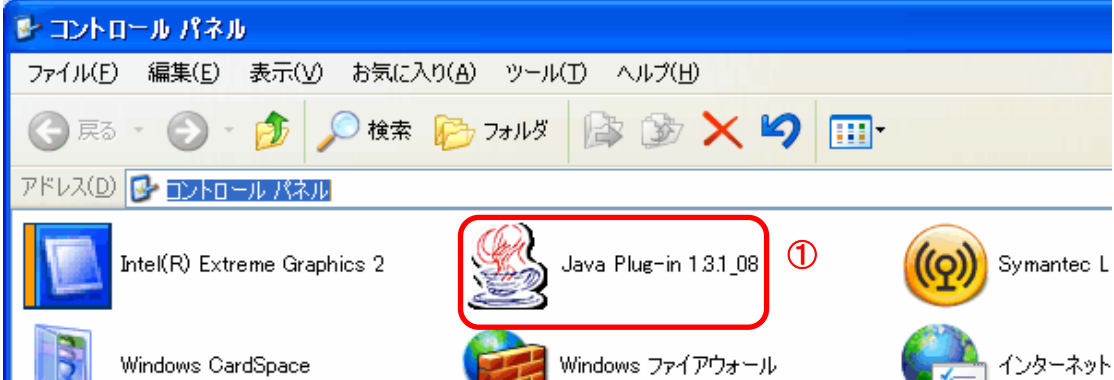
コントロール パネル

ファイル(F) 編集(E) 表示(V) お気に入り(A) ツール(T) ヘルプ(H)

戻る 検索 フォルダ

アドレス(D) コントロール パネル

Intel(R) Extreme Graphics 2

Java Plug-in 1.3.1_08

①

Symantec L

Windows CardSpace

Windows ファイアウォール

インターネット